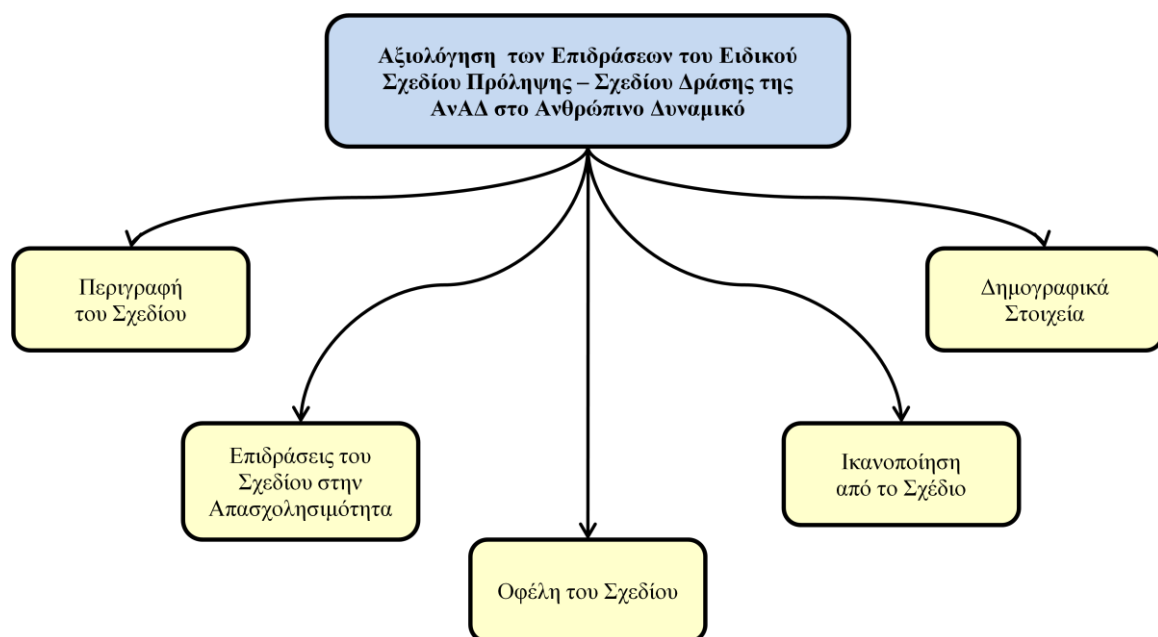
Αξιολόγηση των Επιδράσεων του Ειδικού Σχεδίου Πρόληψης – Σχεδίου Δράσης της ΑνΑΔ στο Ανθρώπινο Δυναμικό

Περιγραφή του Σχεδίου

Δημογραφικά Στοιχεία

Επιδράσεις του Σχεδίου στην Απασχολησιμότητα

Ικανοποίηση από το Σχέδιο

Οφέλη του Σχεδίου